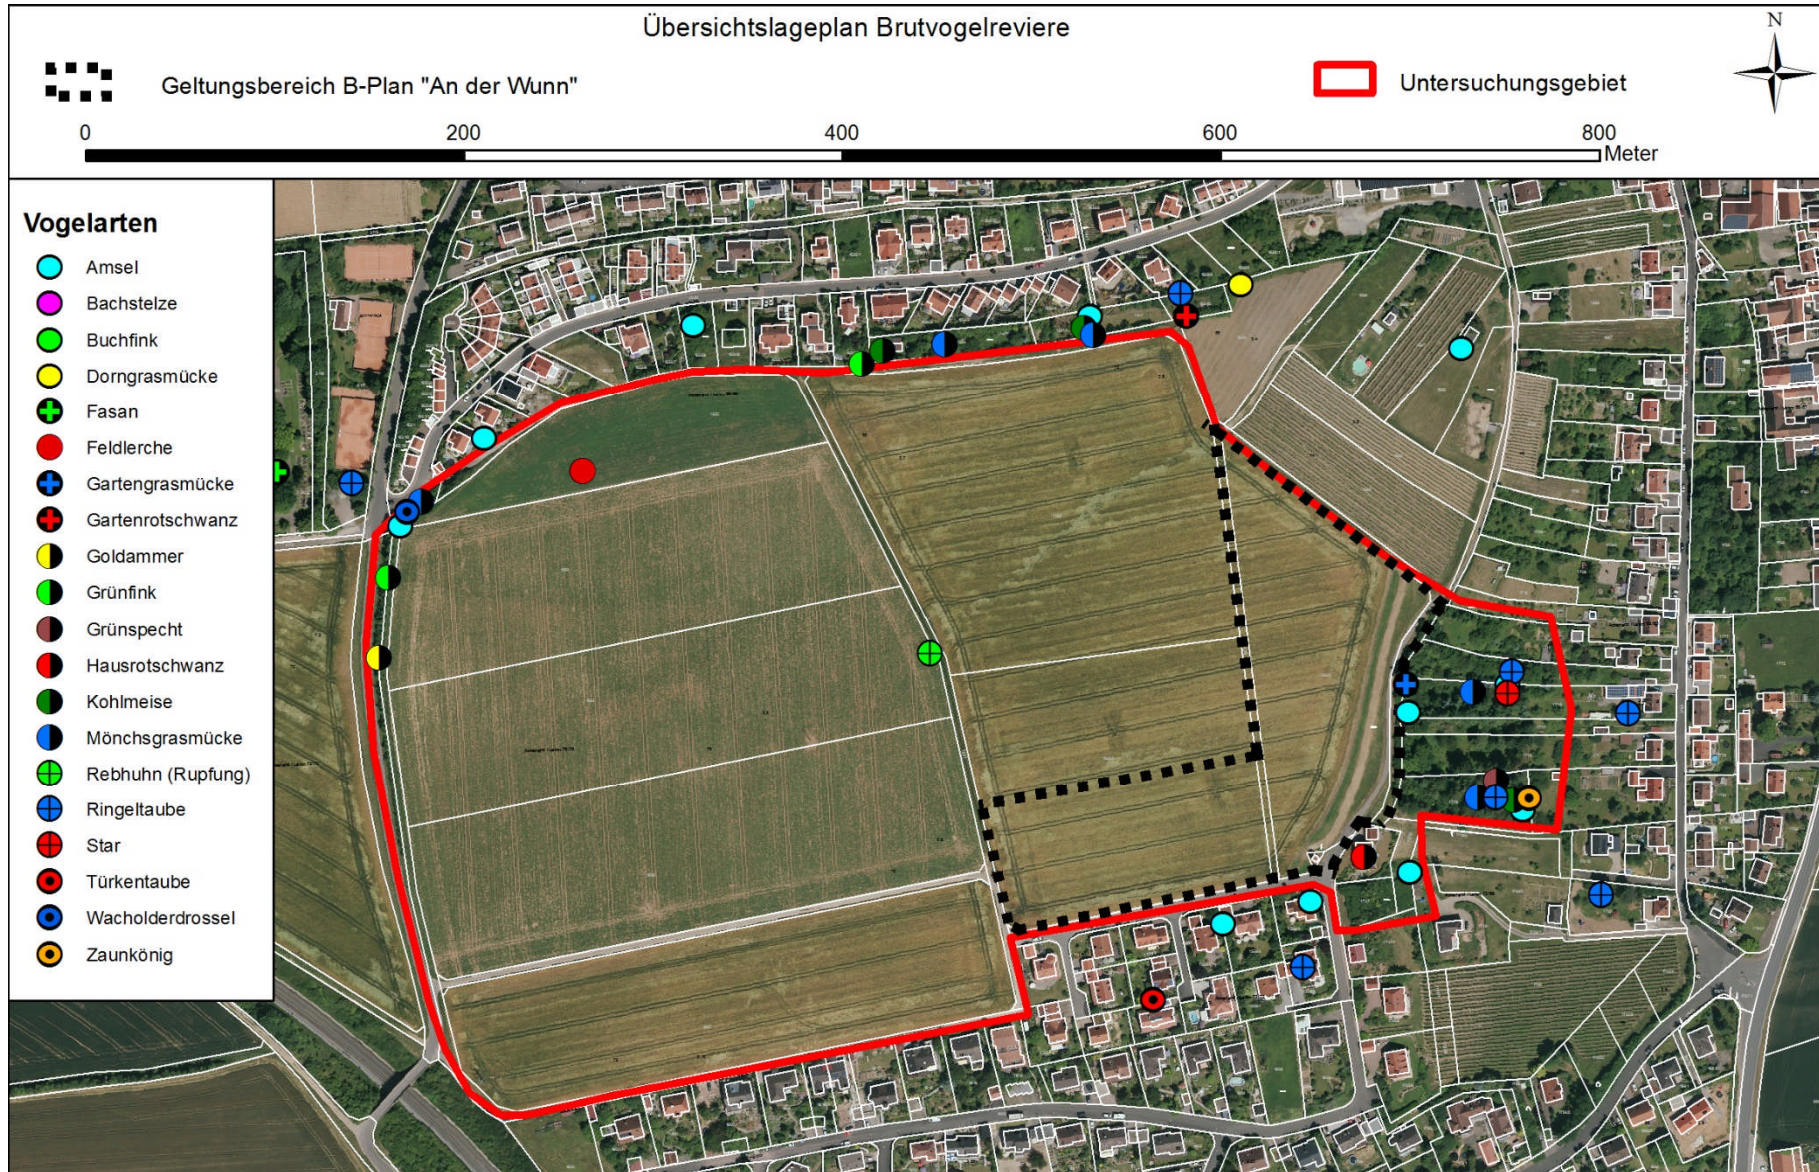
Übersichtslageplan Brutvogelreviere

Geltungsbereich B-Plan "An der Wunn"

Untersuchungsgebiet

N

0 200 400 600 800 Meter

Vogelarten
Amsel
Bachstelze
Buchfink
Dorngrasmücke
Fasan
Feldlerche
Gartengrasmücke
Gartenrotschwanz
Goldammer
Grünfink
Grünspecht
Hausrotschwanz
Kohlmeise
Mönchsgrasmücke
Rebhuhn (Rupfung)
Ringeltaube
Star
Türkentaube
Wacholderdrossel
Zaunkönig